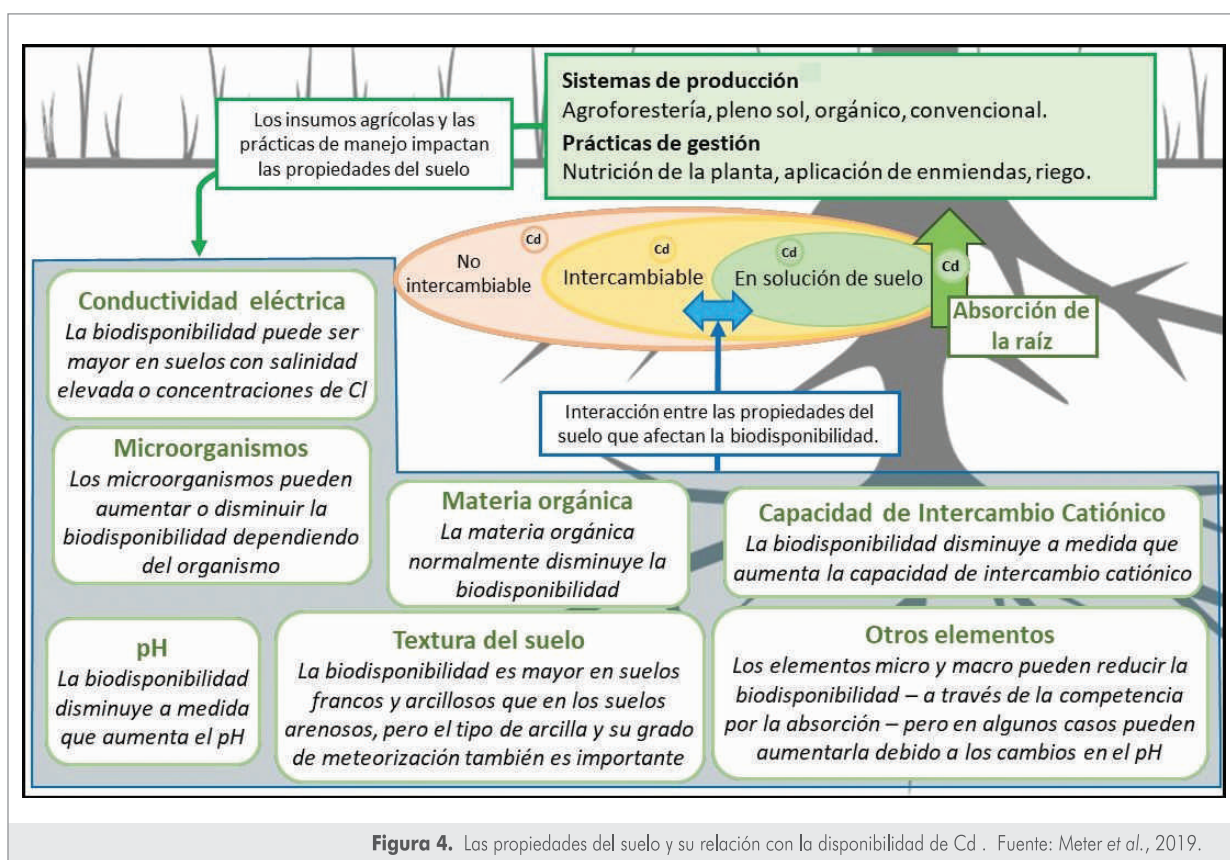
Los insumos agrícolas y las prácticas de manejo impactan las propiedades del suelo

**Sistemas de producción**
Agroforestería, pleno sol, orgánico, convencional.
**Prácticas de gestión**
Nutrición de la planta, aplicación de enmiendas, riego.

Cd
No intercambiable
Cd
Intercambiable
Cd
En solución de suelo
Cd
Absorción de la raíz

Interacción entre las propiedades del suelo que afectan la biodisponibilidad.

Conductividad eléctrica
La biodisponibilidad puede ser mayor en suelos con salinidad elevada o concentraciones de Cl

Microorganismos
Los microorganismos pueden aumentar o disminuir la biodisponibilidad dependiendo del organismo

Materia orgánica
La materia orgánica normalmente disminuye la biodisponibilidad

Capacidad de Intercambio Catiónico
La biodisponibilidad disminuye a medida que aumenta la capacidad de intercambio catiónico

pH
La biodisponibilidad disminuye a medida que aumenta el pH

Textura del suelo
La biodisponibilidad es mayor en suelos francos y arcillosos que en los suelos arenosos, pero el tipo de arcilla y su grado de meteorización también es importante

Otros elementos
Los elementos micro y macro pueden reducir la biodisponibilidad – a través de la competencia por la absorción – pero en algunos casos pueden aumentarla debido a los cambios en el pH

**Figura 4.** Las propiedades del suelo y su relación con la disponibilidad de Cd . Fuente: Meter *et al.*, 2019.